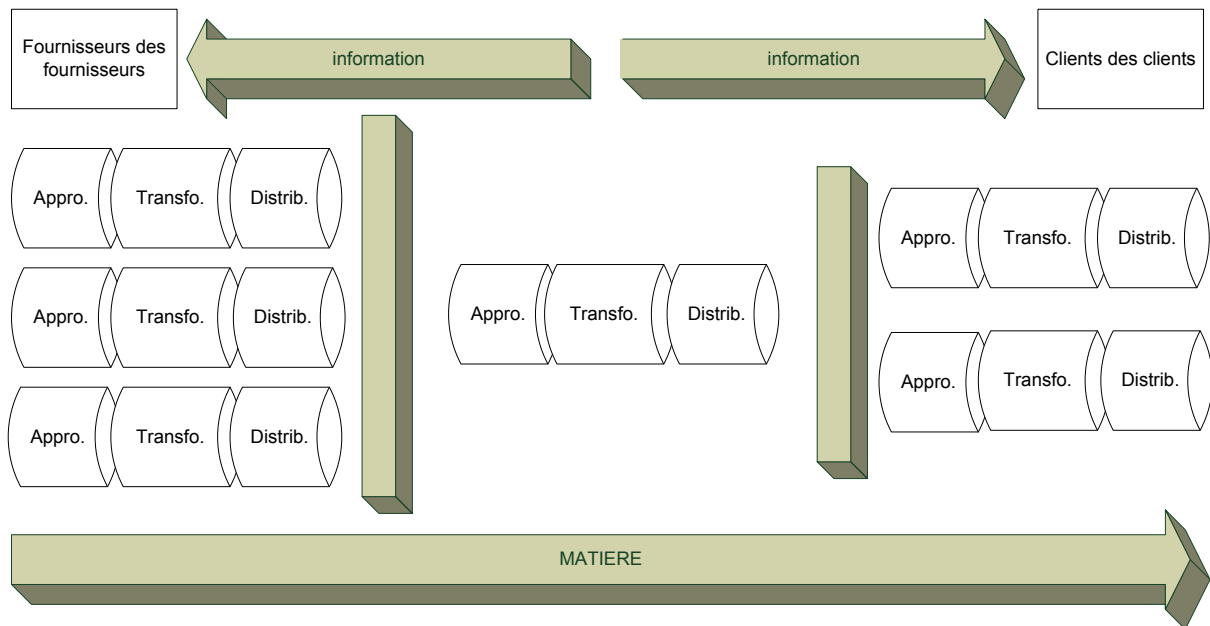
Fournisseurs des fournisseurs

information

information

Clients des clients

Appro.
Transfo.
Distrib.

Appro.
Transfo.
Distrib.

Appro.
Transfo.
Distrib.

Appro.
Transfo.
Distrib.

Appro.
Transfo.
Distrib.

Appro.
Transfo.
Distrib.

MATIERE